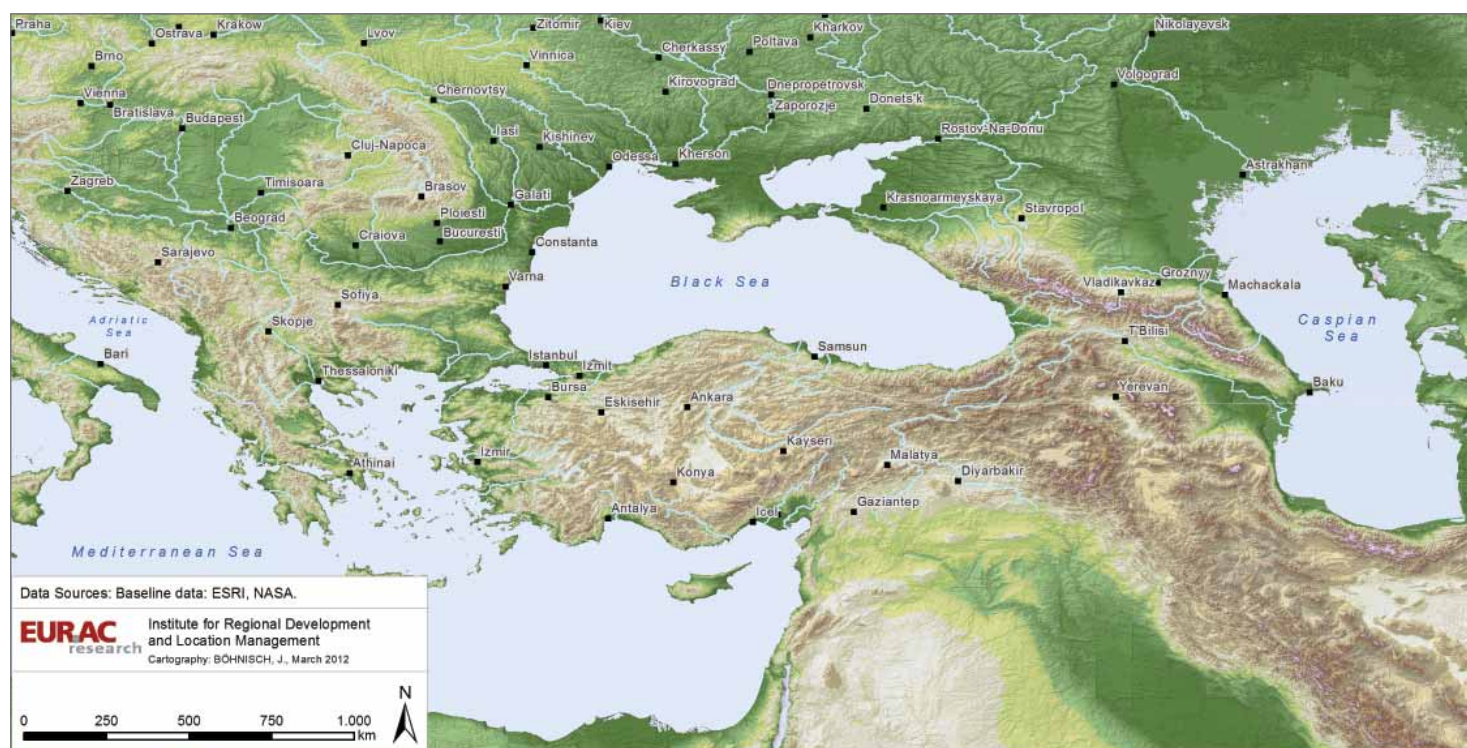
Praha
Ostrava
Krakow
Lvov
Zitomir
Kiev
Kharkov
Nikolayevsk
Brno
Vinnica
Cherkassy
Poltava
Vienna
Bratislava
Chernovtsy
Kirovograd
Dnepropetrovsk
Volgograd
Budapest
Zaporozje
Donets'k
Iasi
Kishinev
Cluj-Napoca
Rostov-Na-Donu
Odessa
Kherson
Astrakhan
Zagreb
Timisoara
Brasov
Galati
Krasnoarmeyskaya
Beograd
Ploiesti
Stavropol
Craiova
Bucuresti
Constanta
Sarajevo
Varna
Black Sea
Vladikavkaz
Groznyy
Machackala
Sofiya
Adriatic Sea
Skopje
Caspian Sea
T.Bilisi
Samsun
Bari
Istanbul
Izmit
Thessaloniki
Bursa
Yerevan
Baku
Eskisehir
Ankara
Izmir
Kayseri
Athinai
Malatya
Konya
Diyarbakir
Gaziantep
Antalya
Icel
Mediterranean Sea

Data Sources: Baseline data: ESRI, NASA.
EURAC research
Institute for Regional Development and Location Management
Cartography: BÖHNISCH, J., March 2012
N
0 250 500 750 1.000 km